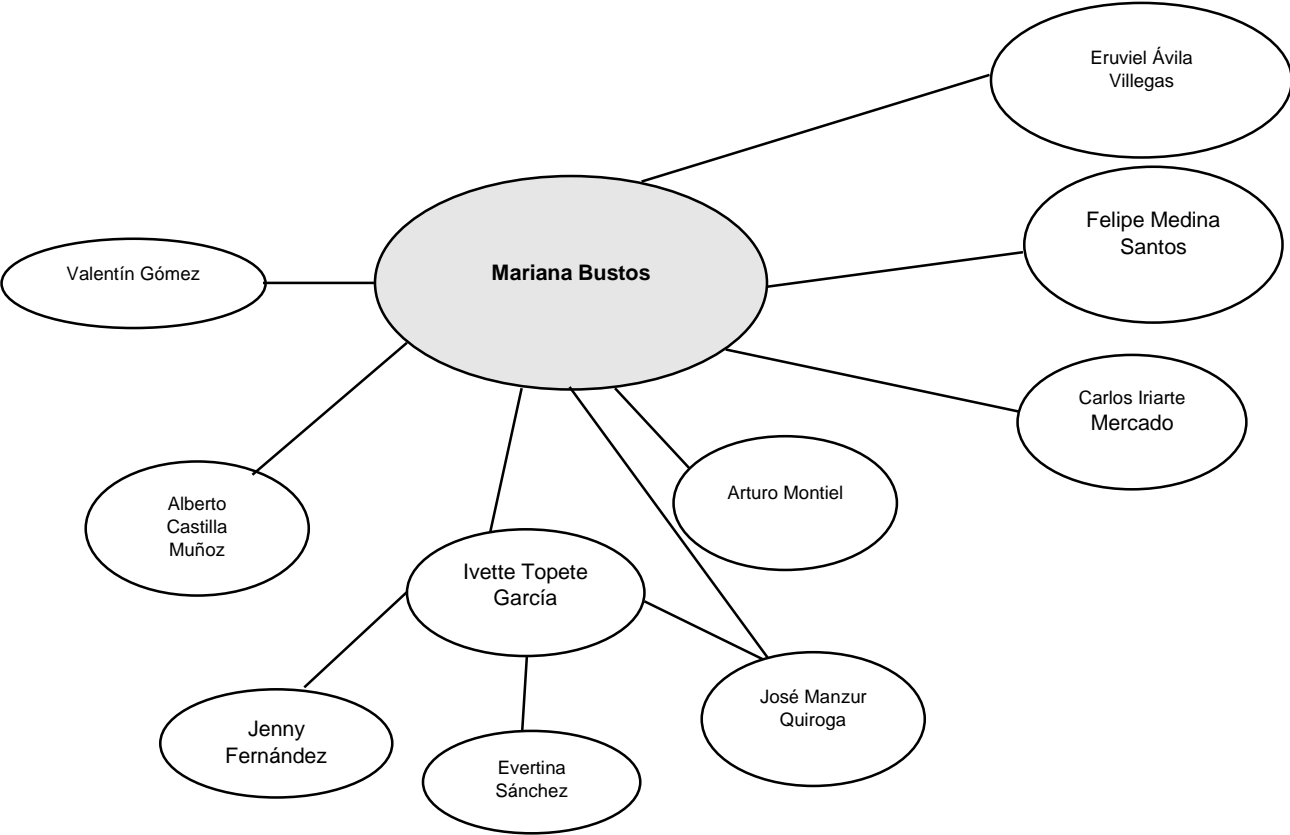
Eruviel Ávila Villegas

Felipe Medina Santos

Valentín Gómez

**Mariana Bustos**

Carlos Iriarte Mercado

Arturo Montiel

Alberto Castilla Muñoz

Ivette Topete García

José Manzur Quiroga

Jenny Fernández

Evertina Sánchez